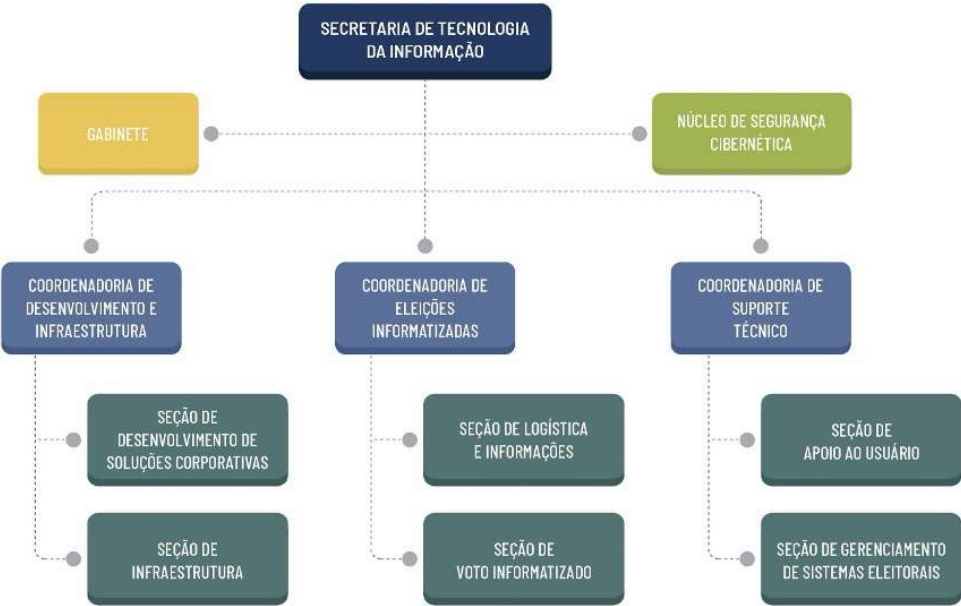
SECRETARIA DE TECNOLOGIA DA INFORMAÇÃO

GABINETE

NÚCLEO DE SEGURANÇA CIBERNÉTICA

COORDENADORIA DE DESENVOLVIMENTO E INFRAESTRUTURA

SEÇÃO DE DESENVOLVIMENTO DE SOLUÇÕES CORPORATIVAS

SEÇÃO DE INFRAESTRUTURA

COORDENADORIA DE ELEIÇÕES INFORMATIZADAS

SEÇÃO DE LOGÍSTICA E INFORMAÇÕES

SEÇÃO DE VOTO INFORMATIZADO

COORDENADORIA DE SUPORTE TÉCNICO

SEÇÃO DE APOIO AO USUÁRIO

SEÇÃO DE GERENCIAMENTO DE SISTEMAS ELEITORAIS